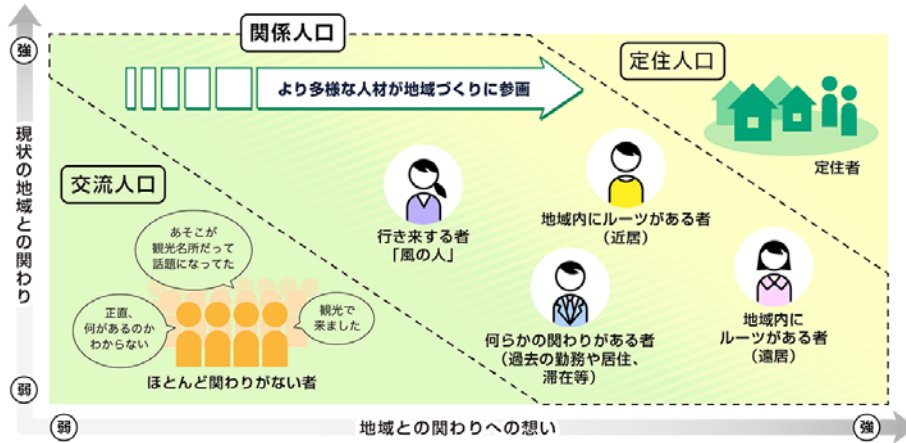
強

現状の地域との関わり

弱

関係人口

より多様な人材が地域づくりに参画

定住人口

定住者

交流人口

行き来する者
「風の人」

地域内にルーツがある者
（近居）

あそこが
観光名所だって
話題になってた

正直、
何があるのか
わからない

観光で
来ました

ほとんど関わりがない者

何らかの関わりがある者
（過去の勤務や居住、
滞在等）

地域内に
ルーツがある者
（遠居）

弱

地域との関わりへの想い

強